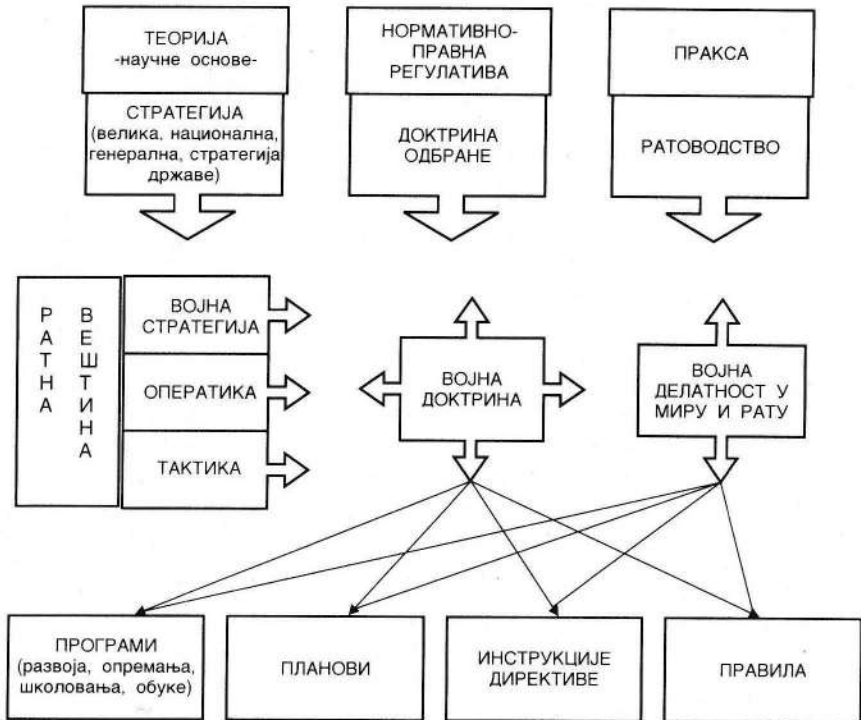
ТЕОРИЈА
-научне основе-

СТРАТЕГИЈА
(велика, национална, генерална, стратегија државе)

НОРМАТИВНО-ПРАВНА РЕГУЛАТИВА

ДОКТРИНА ОДБРАНЕ

ПРАКСА

РАТОВОДСТВО

РАТНА ВЕШТИНА

ВОЈНА СТРАТЕГИЈА

ОПЕРАТИКА

ТАКТИКА

ВОЈНА ДОКТРИНА

ВОЈНА ДЕЛАТНОСТ У МИРУ И РАТУ

ПРОГРАМИ
(развоја, опремања, школовања, обуке)

ПЛАНОВИ

ИНСТРУКЦИЈЕ ДИРЕКТИВЕ

ПРАВИЛА